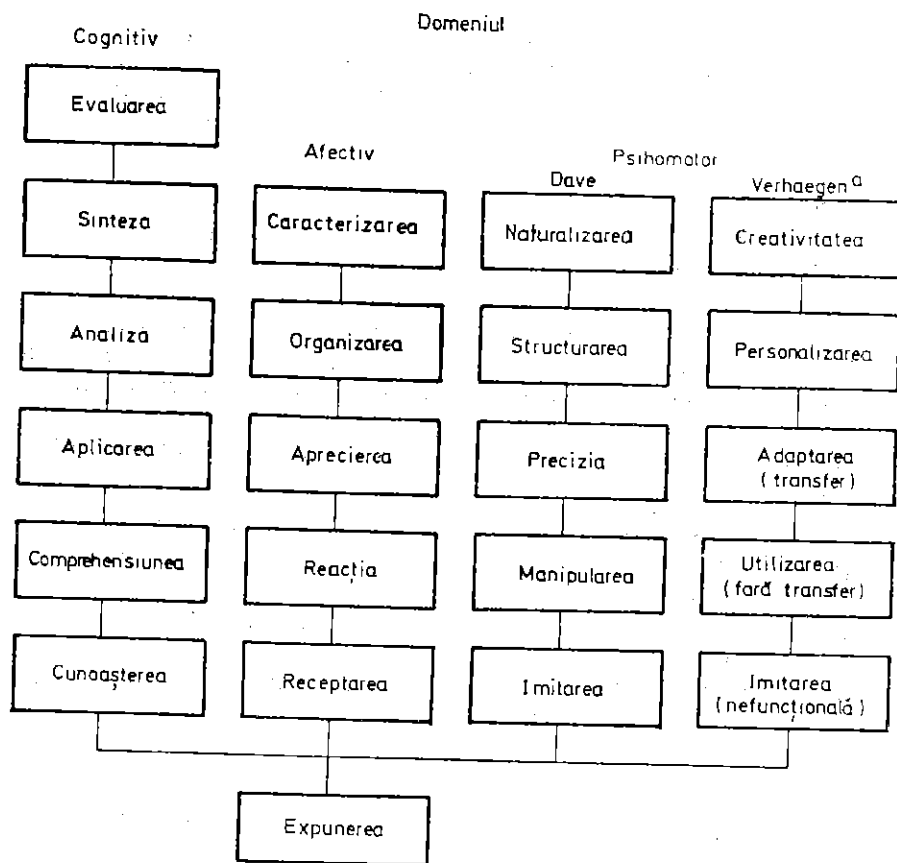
Domeniul

Cognitiv

Evaluarea

Sinteza

Analiza

Aplicarea

Comprehensiunea

Cunoaşterea

Afectiv

Caracterizarea

Organizarea

Aprecierea

Reacţia

Receptarea

Psihomotor

Dave

Naturalizarea

Structurarea

Precizia

Manipularea

Imitarea

Verhaegen $^{a}$

Creativitatea

Personalizarea

Adaptarea (transfer)

Utilizarea (fară transfer)

Imitarea (nefuncţională)

Expunerea